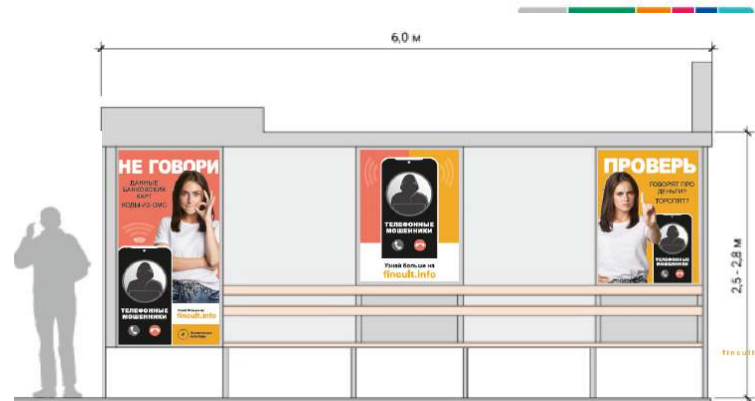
6,0 м

2,5 - 2,8 м

НЕ ГОВОРИ

ДАННЫЕ БАНКОВСКИХ КАРТ КОДЫ ИЗ СМС

ТЕЛЕФОННЫЕ МОШЕННИКИ

Узнай больше на fincult.info

ТЕЛЕФОННЫЕ МОШЕННИКИ

Узнай больше на fincult.info

ПРОВЕРЬ

ГОВОРЯТ ПРО ДЕНЬГИ? ТОРОПЯТ?

fincult